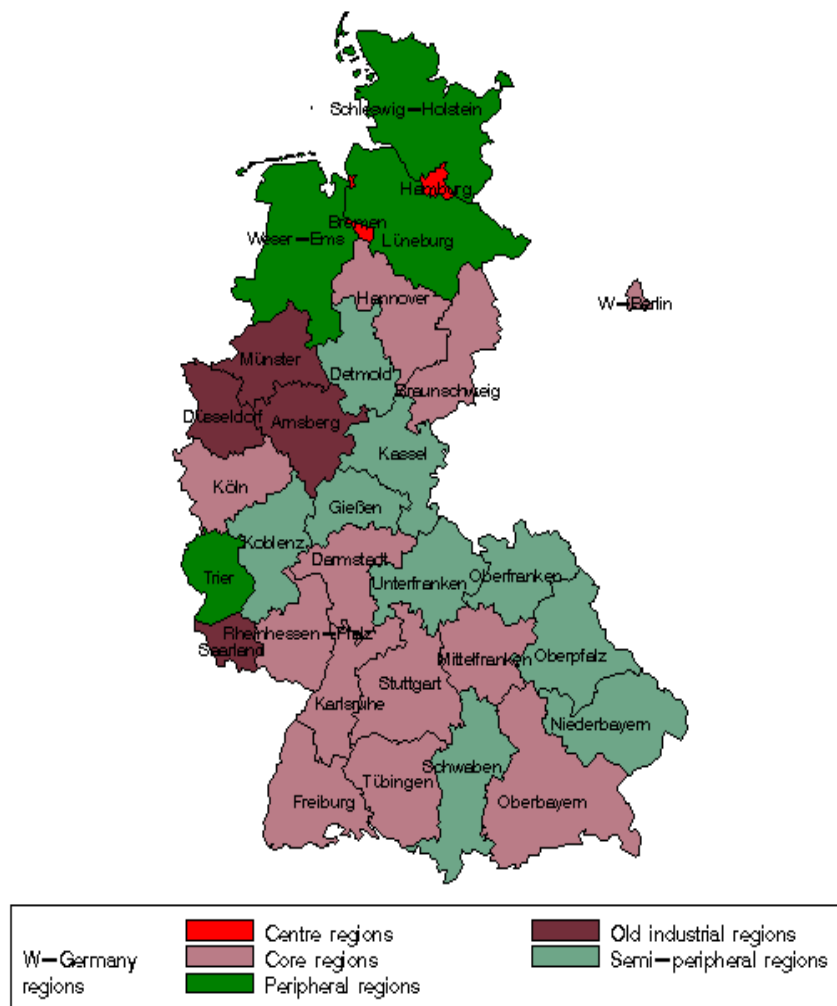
Schleswig−Holstein
Hamburg
Bremen
Weser−Ems
Lüneburg
Hannover
W−Berlin
Münster
Detmold
Braunschweig
Düsseldorf
Arnsberg
Kassel
Köln
Gießen
Koblenz
Darmstadt
Trier
Unterfranken
Oberfranken
Rheinhessen−Pfalz
Saarland
Mittelfranken
Oberpfalz
Stuttgart
Karlsruhe
Niederbayern
Schwaben
Tübingen
Freiburg
Oberbayern

W−Germany regions
Centre regions
Core regions
Peripheral regions
Old industrial regions
Semi−peripheral regions